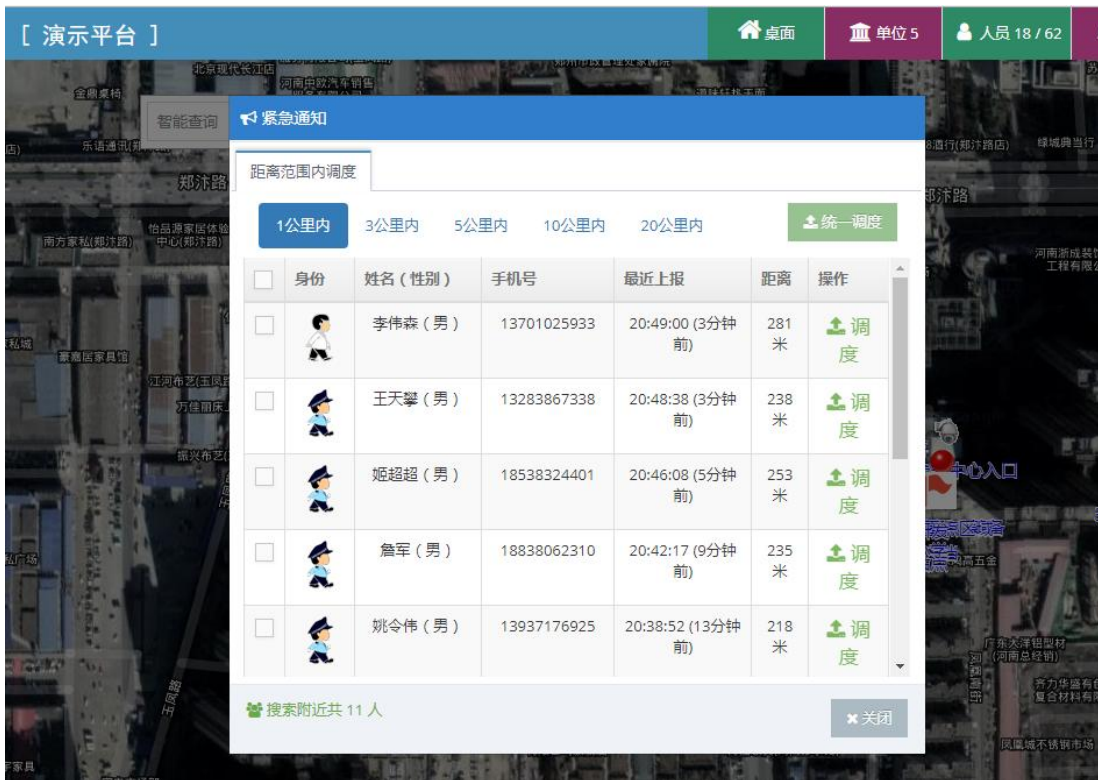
[ 演示平台 ]

桌面 单位 5 人员 18 / 62

智能查询

紧急通知

距离范围内调度

1公里内 3公里内 5公里内 10公里内 20公里内

统一调度

| | 身份 | 姓名（性别） | 手机号 | 最近上报 | 距离 | 操作 |
|---|---|---|---|---|---|---|
| | | 李伟森（男） | 13701025933 | 20:49:00 (3分钟前) | 281米 | 调度 |
| | | 王天攀（男） | 13283867338 | 20:48:38 (3分钟前) | 238米 | 调度 |
| | | 姬超超（男） | 18538324401 | 20:46:08 (5分钟前) | 253米 | 调度 |
| | | 詹军（男） | 18838062310 | 20:42:17 (9分钟前) | 235米 | 调度 |
| | | 姚令伟（男） | 13937176925 | 20:38:52 (13分钟前) | 218米 | 调度 |

搜索附近共 11 人

关闭

北京现代长江店 金鼎桌椅 乐语通讯 郑汴路 怡品源家居体验中心(郑汴路) 南方家私(郑汴路) 豪嘉居家具馆 江河布艺 万佳丽床 振兴布艺 河南中致汽车销售 绿城典当行(郑汴路) 郑汴路 河南浙成装饰工程有限公司 中心入口 广东大洋铝型材(河南总经销) 齐力华盛有限复合材料有限 凤凰城不锈钢市场 家具